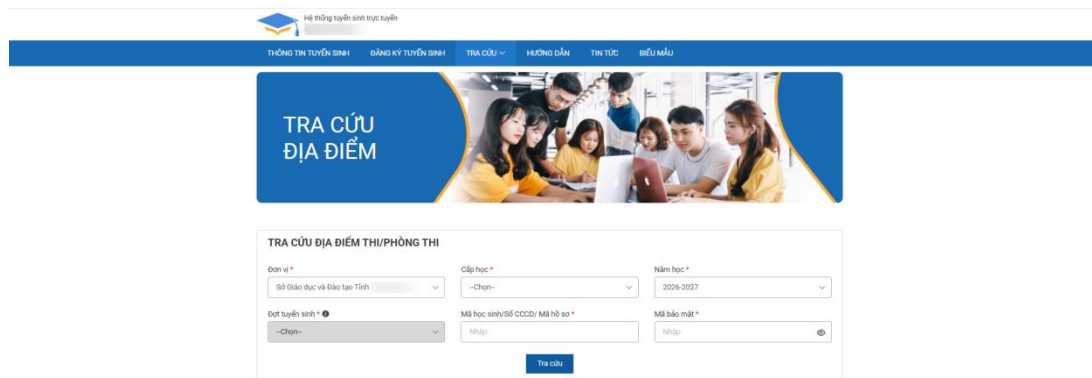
Hệ thống tuyển sinh trực tuyến

THÔNG TIN TUYỂN SINH ĐĂNG KÝ TUYỂN SINH TRA CỨU HƯỚNG DẪN TIN TỨC BIỂU MẪU

TRA CỨU
ĐỊA ĐIỂM

TRA CỨU ĐỊA ĐIỂM THI/PHÒNG THI

Đơn vị *
Sở Giáo dục và Đào tạo Tỉnh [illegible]

Cấp học *
--Chọn--

Năm học *
2026-2027

Đợt tuyển sinh *
--Chọn--

Mã học sinh/Số CCCD/ Mã hồ sơ *
Nhập

Mã bảo mật *
Nhập

Tra cứu